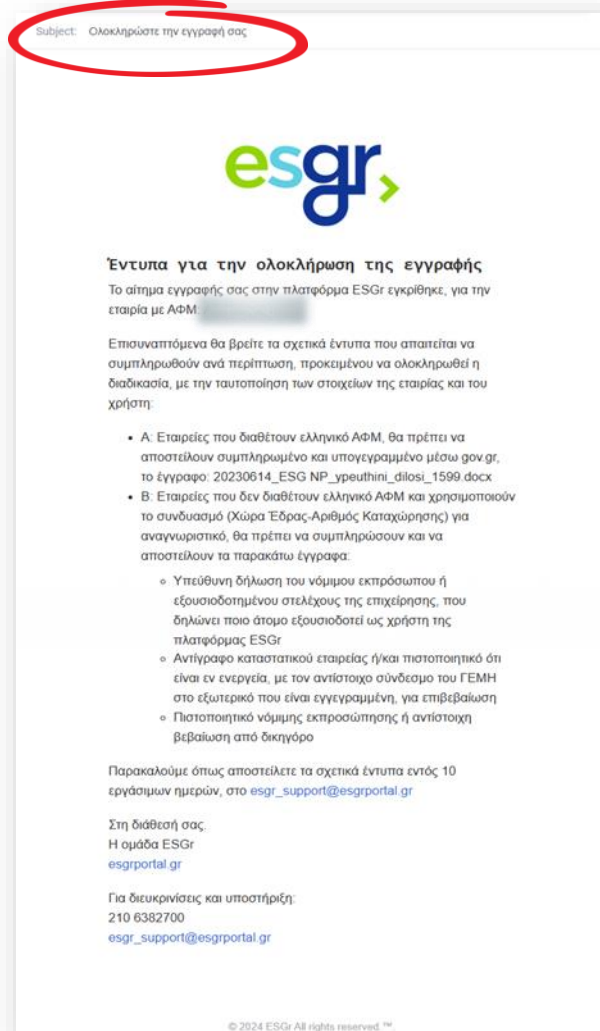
Subject: Ολοκληρώστε την εγγραφή σας

esgr

Έντυπα για την ολοκλήρωση της εγγραφής

Το αίτημα εγγραφής σας στην πλατφόρμα ESGr εγκρίθηκε, για την εταιρία με ΑΦΜ: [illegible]

Επισυναπτόμενα θα βρείτε τα σχετικά έντυπα που απαιτείται να συμπληρωθούν ανά περίπτωση, προκειμένου να ολοκληρωθεί η διαδικασία, με την ταυτοποίηση των στοιχείων της εταιρίας και του χρήστη:

- Α: Εταιρείες που διαθέτουν ελληνικό ΑΦΜ, θα πρέπει να αποστείλουν συμπληρωμένο και υπογεγραμμένο μέσω gov.gr, το έγγραφο: 20230614_ESG NP_ypeuthini_dilosi_1599.docx
- Β: Εταιρείες που δεν διαθέτουν ελληνικό ΑΦΜ και χρησιμοποιούν το συνδυασμό (Χώρα Έδρας-Αριθμός Καταχώρησης) για αναγνωριστικό, θα πρέπει να συμπληρώσουν και να αποστείλουν τα παρακάτω έγγραφα:
  - Υπεύθυνη δήλωση του νόμιμου εκπρόσωπου ή εξουσιοδοτημένου στελέχους της επιχείρησης, που δηλώνει ποιο άτομο εξουσιοδοτεί ως χρήστη της πλατφόρμας ESGr
  - Αντίγραφο καταστατικού εταιρείας ή/και πιστοποιητικό ότι είναι εν ενεργεία, με τον αντίστοιχο σύνδεσμο του ΓΕΜΗ στο εξωτερικό που είναι εγγεγραμμένη, για επιβεβαίωση
  - Πιστοποιητικό νόμιμης εκπροσώπησης ή αντίστοιχη βεβαίωση από δικηγόρο

Παρακαλούμε όπως αποστείλετε τα σχετικά έντυπα εντός 10 εργάσιμων ημερών, στο esgr_support@esgrportal.gr

Στη διάθεσή σας,
Η ομάδα ESGr
esgrportal.gr

Για διευκρινίσεις και υποστήριξη:
210 6382700
esgr_support@esgrportal.gr

© 2024 ESGr All rights reserved.™